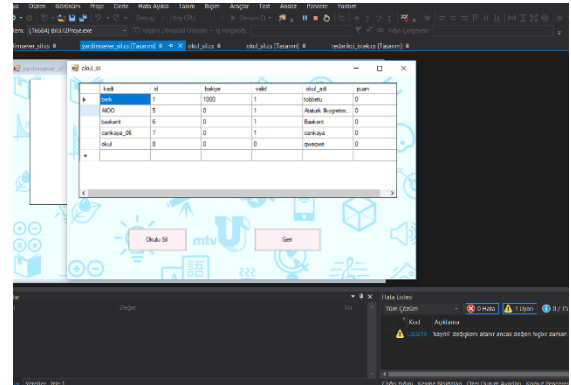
Dosya Düzen Görünüm Proje Derle Hata Ayıkla Takım Biçim Araçlar Test Analiz Pencere Yardım

İşlem: [16604] BIG?Proje.exe

yardimsever_silcs yardimsever_sil.cs [Tasarım] okul_sil.cs okul_sil.cs [Tasarım] tedarikci_sil.cs [Tasarım]

yardimsever_sil

okul_sil

| | kadi | id | bakiye | valid | okul_adi | puan |
|---|---|---|---|---|---|---|
| ▶ | berk | 1 | 1000 | 1 | tobbetu | 0 |
| | AIDO | 5 | 0 | 1 | Ataturk İlkogretim... | 0 |
| | baskent | 6 | 0 | 1 | Baskent | 0 |
| | cankaya_06 | 7 | 0 | 1 | cankaya | 0 |
| | okul | 8 | 0 | 0 | qweqwe | 0 |
| * | | | | | | |

Okulu Sil

Geri

Değer

Hata Listesi

Tüm Çözüm

0 Hata

1 Uyarı

0 / 15

Kod

Açıklama

CS0414

'kayit4' değişkeni atanır ancak değeri hiçbir zaman